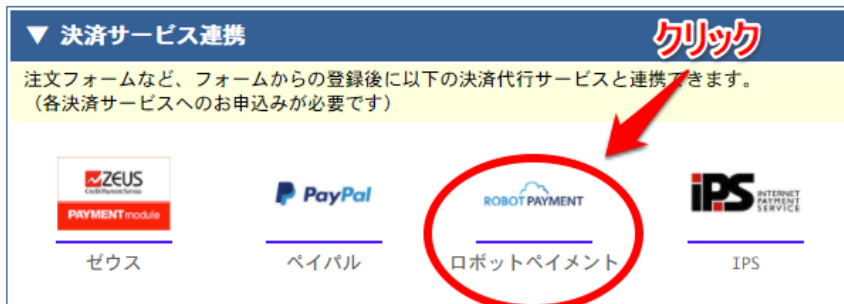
▼ 決済サービス連携

クリック

注文フォームなど、フォームからの登録後に以下の決済代行サービスと連携できます。
（各決済サービスへのお申込みが必要です）

ZEUS Credit Payment Service PAYMENT module
ゼウス

PayPal
ペイパル

ROBOT PAYMENT
ロボットペイメント

iPS INTERNET PAYMENT SERVICE
IPS